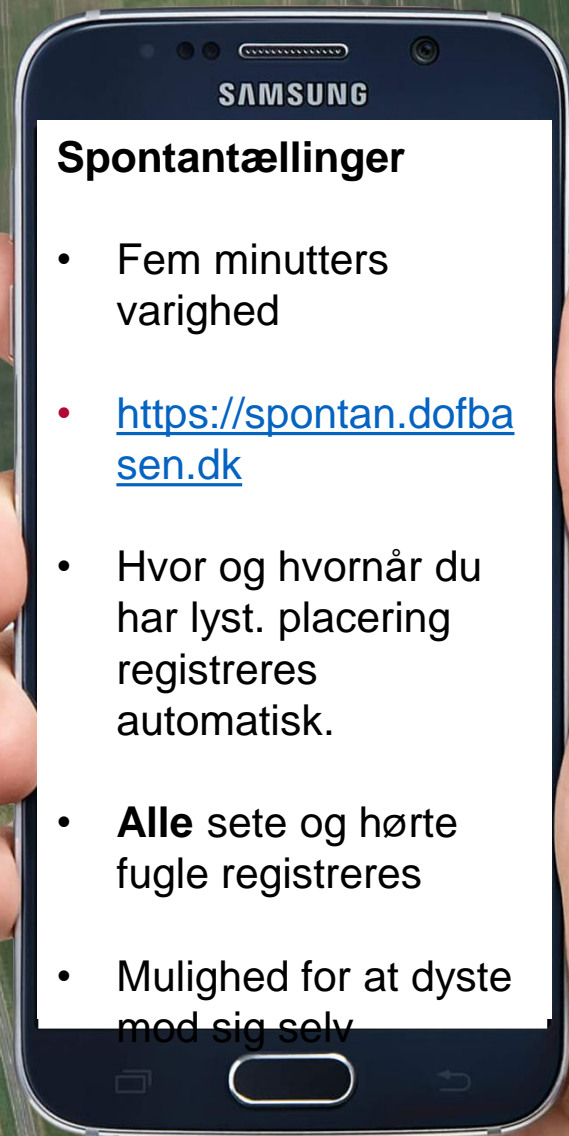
SAMSUNG

Spontantællinger

- Fem minutters varighed

- https://spontan.dofbasen.dk

- Hvor og hvornår du har lyst. placering registreres automatisk.

- **Alle** sete og hørte fugle registreres

- Mulighed for at dyste mod sig selv